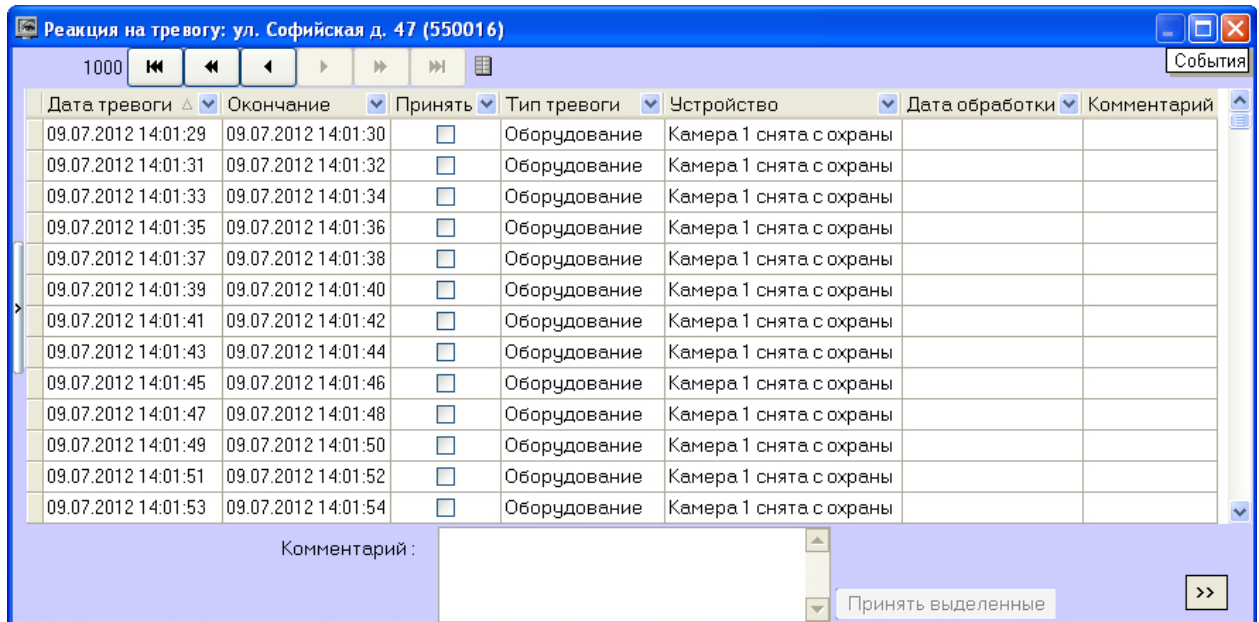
Реакция на тревогу: ул. Софийская д. 47 (550016)

1000

События

| Дата тревоги | Окончание | Принять | Тип тревоги | Устройство | Дата обработки | Комментарий |
|---|---|---|---|---|---|---|
| 09.07.2012 14:01:29 | 09.07.2012 14:01:30 | ☐ | Оборудование | Камера 1 снята с охраны | | |
| 09.07.2012 14:01:31 | 09.07.2012 14:01:32 | ☐ | Оборудование | Камера 1 снята с охраны | | |
| 09.07.2012 14:01:33 | 09.07.2012 14:01:34 | ☐ | Оборудование | Камера 1 снята с охраны | | |
| 09.07.2012 14:01:35 | 09.07.2012 14:01:36 | ☐ | Оборудование | Камера 1 снята с охраны | | |
| 09.07.2012 14:01:37 | 09.07.2012 14:01:38 | ☐ | Оборудование | Камера 1 снята с охраны | | |
| 09.07.2012 14:01:39 | 09.07.2012 14:01:40 | ☐ | Оборудование | Камера 1 снята с охраны | | |
| 09.07.2012 14:01:41 | 09.07.2012 14:01:42 | ☐ | Оборудование | Камера 1 снята с охраны | | |
| 09.07.2012 14:01:43 | 09.07.2012 14:01:44 | ☐ | Оборудование | Камера 1 снята с охраны | | |
| 09.07.2012 14:01:45 | 09.07.2012 14:01:46 | ☐ | Оборудование | Камера 1 снята с охраны | | |
| 09.07.2012 14:01:47 | 09.07.2012 14:01:48 | ☐ | Оборудование | Камера 1 снята с охраны | | |
| 09.07.2012 14:01:49 | 09.07.2012 14:01:50 | ☐ | Оборудование | Камера 1 снята с охраны | | |
| 09.07.2012 14:01:51 | 09.07.2012 14:01:52 | ☐ | Оборудование | Камера 1 снята с охраны | | |
| 09.07.2012 14:01:53 | 09.07.2012 14:01:54 | ☐ | Оборудование | Камера 1 снята с охраны | | |

Комментарий :

Принять выделенные

>>